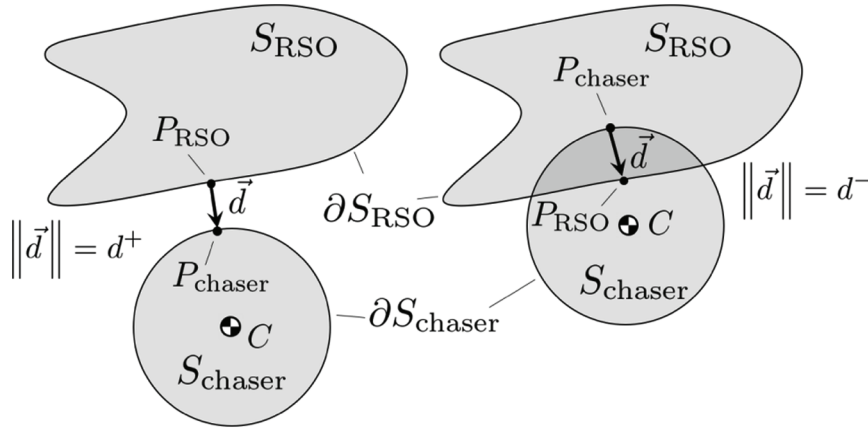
$S_{\mathrm{RSO}}$

$S_{\mathrm{RSO}}$

$P_{\mathrm{chaser}}$

$P_{\mathrm{RSO}}$

$\vec{d}$

$\vec{d}$

$\left\|\vec{d}\right\| = d^-$

$\partial S_{\mathrm{RSO}}$

$P_{\mathrm{RSO}}$

$C$

$\left\|\vec{d}\right\| = d^+$

$P_{\mathrm{chaser}}$

$S_{\mathrm{chaser}}$

$\partial S_{\mathrm{chaser}}$

$C$

$S_{\mathrm{chaser}}$